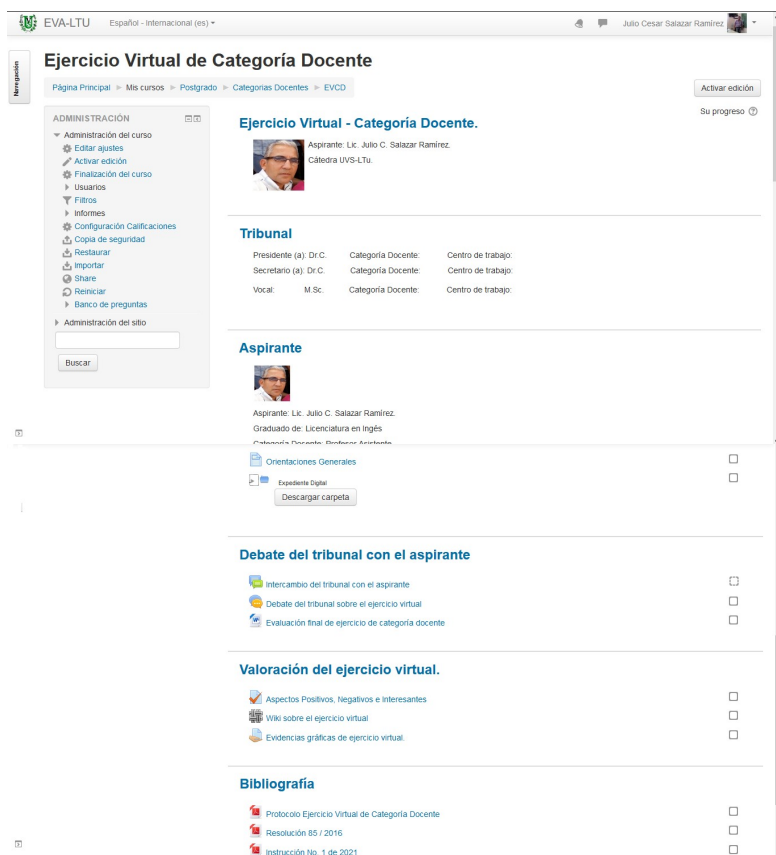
EVA-LTU Español - Internacional (es) ▾ Julio Cesar Salazar Ramírez ▾

Navegación

Ejercicio Virtual de Categoría Docente

Página Principal ► Mis cursos ► Postgrado ► Categorias Docentes ► EVCD

Activar edición

Su progreso

ADMINISTRACIÓN
Administración del curso
Editar ajustes
Activar edición
Finalización del curso
Usuarios
Filtros
Informes
Configuración Calificaciones
Copia de seguridad
Restaurar
Importar
Share
Reiniciar
Banco de preguntas
Administración del sitio
Buscar

Ejercicio Virtual - Categoría Docente.

Aspirante: Lic. Julio C. Salazar Ramírez.
Cátedra UVS-LTu.

Tribunal

Presidente (a): Dr.C. Categoría Docente: Centro de trabajo:
Secretario (a): Dr.C. Categoría Docente: Centro de trabajo:
Vocal: M.Sc. Categoría Docente: Centro de trabajo:

Aspirante

Aspirante: Lic. Julio C. Salazar Ramírez.
Graduado de: Licenciatura en Ingés
Categoría Docente: Profesor Asistente

Orientaciones Generales
Expediente Digital
Descargar carpeta

Debate del tribunal con el aspirante

Intercambio del tribunal con el aspirante
Debate del tribunal sobre el ejercicio virtual
Evaluación final de ejercicio de categoría docente

Valoración del ejercicio virtual.

Aspectos Positivos, Negativos e Interesantes
Wiki sobre el ejercicio virtual
Evidencias gráficas de ejercicio virtual.

Bibliografía

Protocolo Ejercicio Virtual de Categoría Docente
Resolución 85 / 2016
Instrucción No. 1 de 2021